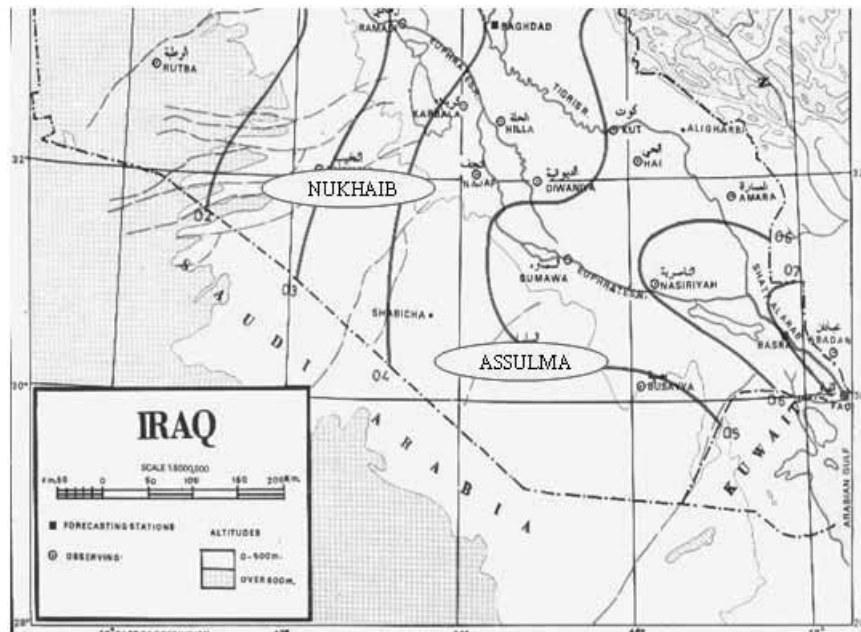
RUTBA
الرطبة
RAMADI
BAGHDAD
EUPHRATES
TIGRIS
KARBALA
كربلاء
HILLA
الحلة
KUT
كوت
ALIGHARBI
N
32
NAJAF
النجف
DIWANIYA
الديوانية
HAI
الحي
AMARA
العمارة
NUKHAIB
02
06
SAMAWA
السماوة
EUPHRATES
الناصرية
NASIRIYAH
07
03
SHABICHA
SHATT AL ARAB
BASRA
عبادان
ABADAN
ASSULMA
04
30°
BUSAYYA
06
FAO
05
IRAQ
SCALE 1:5000,000
Km 50 0 50 100 150 200 Km.
FORECASTING STATIONS
OBSERVING
ALTITUDES
0 - 500m.
OVER 500m.
S A U D I A R A B I A
KUWAIT
ARABIAN GULF
28°